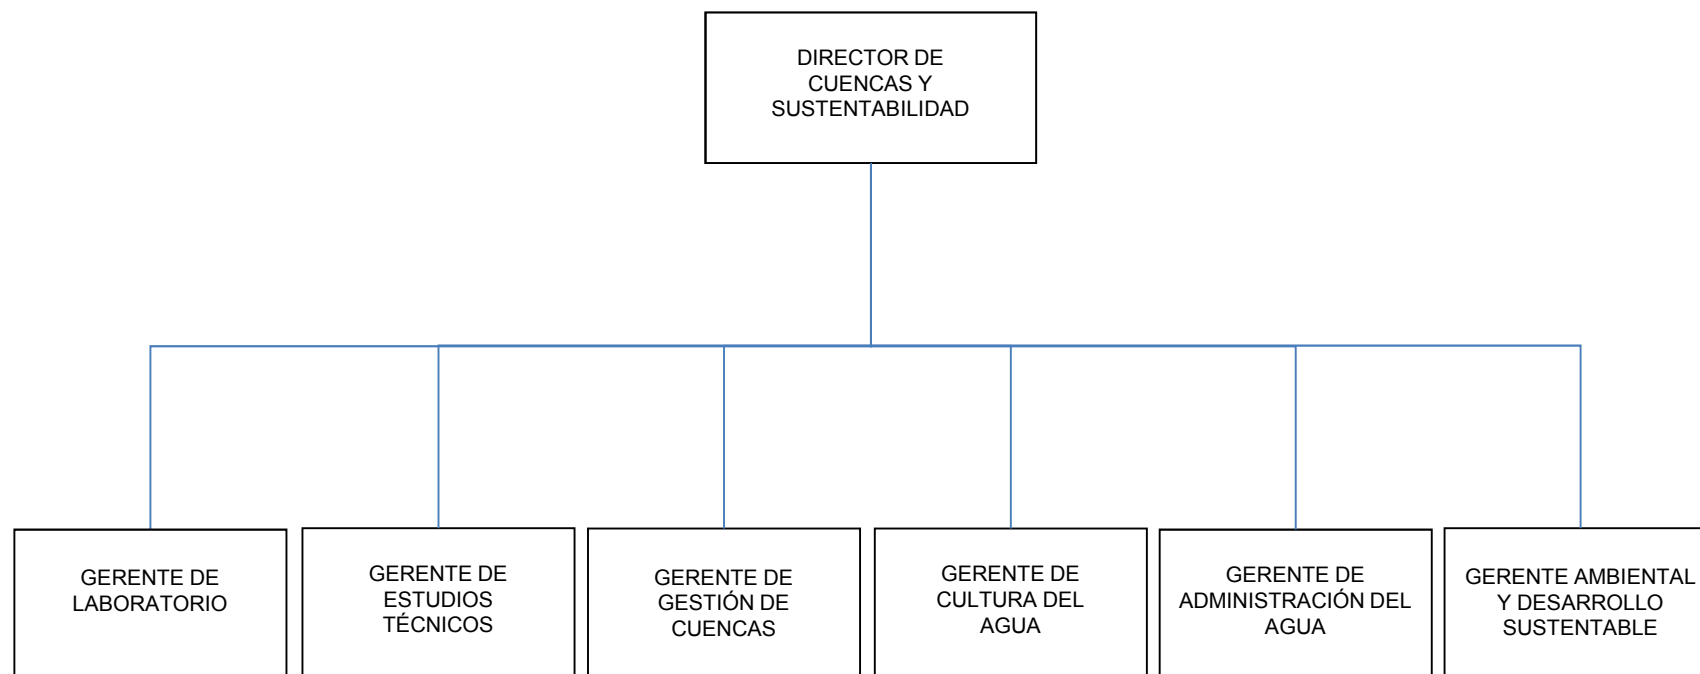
DIRECTOR DE CUENCAS Y SUSTENTABILIDAD

GERENTE DE LABORATORIO

GERENTE DE ESTUDIOS TÉCNICOS

GERENTE DE GESTIÓN DE CUENCAS

GERENTE DE CULTURA DEL AGUA

GERENTE DE ADMINISTRACIÓN DEL AGUA

GERENTE AMBIENTAL Y DESARROLLO SUSTENTABLE